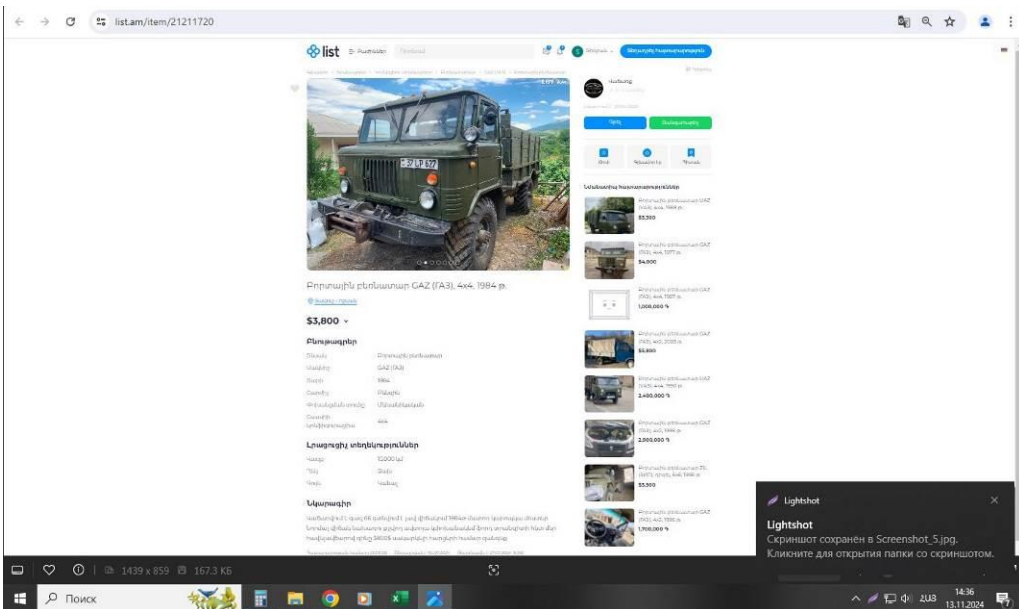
list.am/item/21211720

list

Բորտային բեռնատար GAZ (ГАЗ), 4x4, 1984 թ.

$3,800

Բնութագրեր

GAZ (ГАЗ)

1984

Լրացուցիչ տեղեկություններ

Նկարագիր

$3,350

$4,000

1,000,000 ֏

$5,800

2,400,000 ֏

2,500,000 ֏

$5,500

1,700,000 ֏

Lightshot

Lightshot

Скриншот сохранён в Screenshot_5.jpg.
Кликните для открытия папки со скриншотом.

1439 x 859   167.3 КБ

Поиск

ENG

14:36
13.11.2024